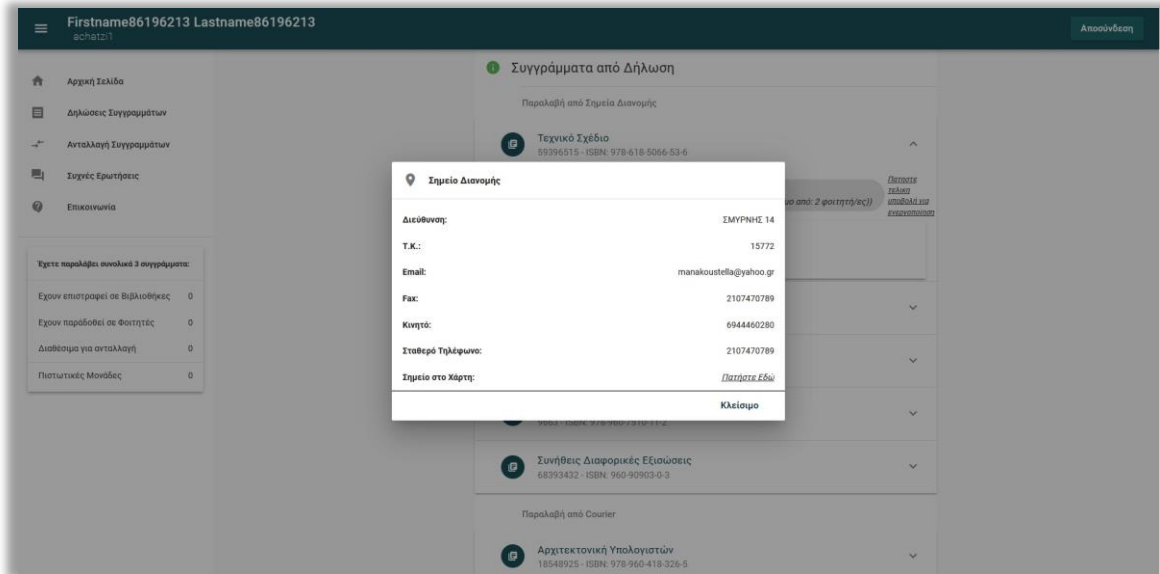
Firstname86196213 Lastname86196213
achatzi1

Αποσύνδεση

Αρχική Σελίδα
Δηλώσεις Συγγραμμάτων
Ανταλλαγή Συγγραμμάτων
Συχνές Ερωτήσεις
Επικοινωνία

Έχετε παραλάβει συνολικά 3 συγγράμματα:

| | |
|---|---|
| Εχουν επιστραφεί σε Βιβλιοθήκες | 0 |
| Εχουν παραδοθεί σε Φοιτητές | 0 |
| Διαθέσιμα για ανταλλαγή | 0 |
| Πιστωτικές Μονάδες | 0 |

Συγγράμματα από Δήλωση

Παραλαβή από Σημεία Διανομής

Τεχνικό Σχέδιο
59396515 - ISBN: 978-618-5066-53-6

...υο από: 2 φοιτητή/ες))

Πατήστε τελικά υποβολή για ενεργοποίηση

Σημείο Διανομής

| | |
|---|---|
| Διεύθυνση: | ΣΜΥΡΝΗΣ 14 |
| Τ.Κ.: | 15772 |
| Email: | manakoustella@yahoo.gr |
| Fax: | 2107470789 |
| Κινητό: | 6944460280 |
| Σταθερό Τηλέφωνο: | 2107470789 |
| Σημείο στο Χάρτη: | Πατήστε Εδώ |

Κλείσιμο

9663 - ISBN: 978-960-7510-11-2

Συνήθεις Διαφορικές Εξισώσεις
68393432 - ISBN: 960-90903-0-3

Παραλαβή από Courier

Αρχιτεκτονική Υπολογιστών
18548925 - ISBN: 978-960-418-326-5